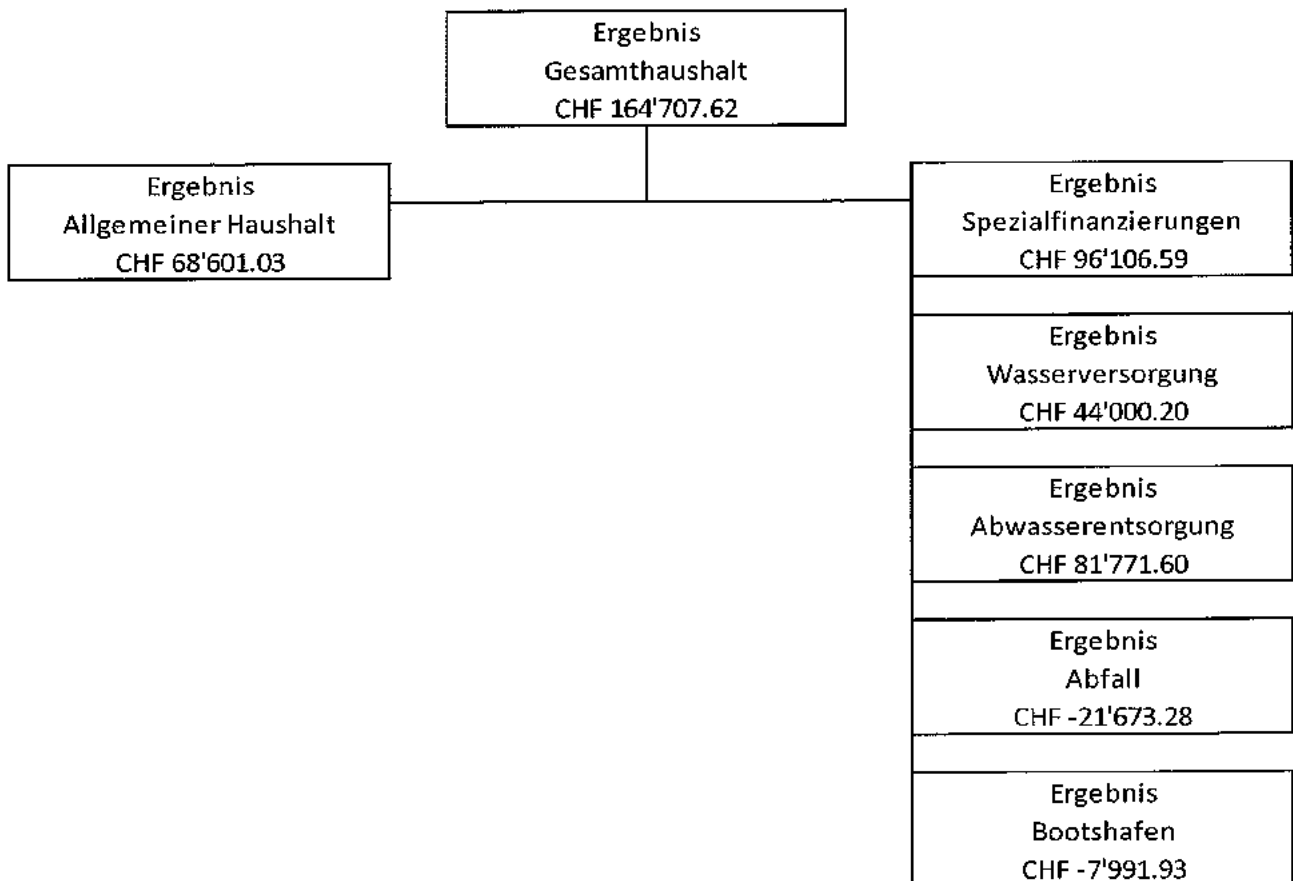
Ergebnis
Gesamthaushalt
CHF 164'707.62

Ergebnis
Allgemeiner Haushalt
CHF 68'601.03

Ergebnis
Spezialfinanzierungen
CHF 96'106.59

Ergebnis
Wasserversorgung
CHF 44'000.20

Ergebnis
Abwasserentsorgung
CHF 81'771.60

Ergebnis
Abfall
CHF -21'673.28

Ergebnis
Bootshafen
CHF -7'991.93